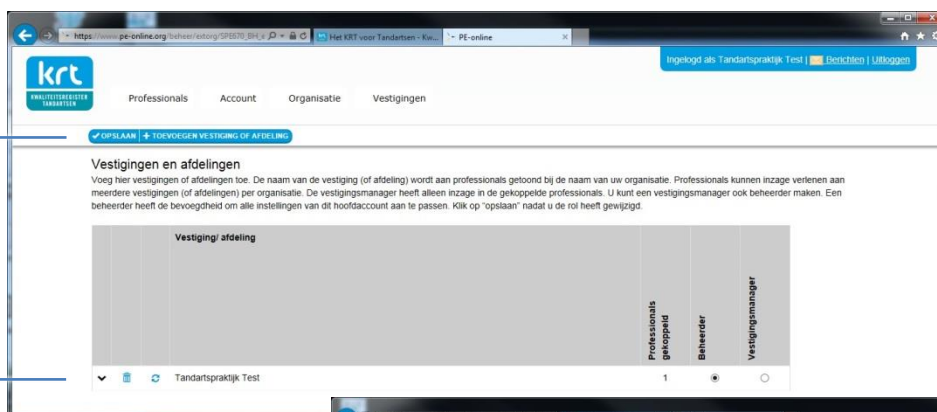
https://www.pe-online.org/beheer/extorg/SPE670_BH_e
Het KRT voor Tandartsen - Kw...
PE-online

Ingelogd als Tandartspraktijk Test | Berichten | Uitloggen

krt
KWALITEITSREGISTER TANDARTSEN

Professionals Account Organisatie Vestigingen

✔ OPSLAAN | + TOEVOEGEN VESTIGING OF AFDELING

Vestigingen en afdelingen
Voeg hier vestigingen of afdelingen toe. De naam van de vestiging (of afdeling) wordt aan professionals getoond bij de naam van uw organisatie. Professionals kunnen inzage verlenen aan meerdere vestigingen (of afdelingen) per organisatie. De vestigingsmanager heeft alleen inzage in de gekoppelde professionals. U kunt een vestigingsmanager ook beheerder maken. Een beheerder heeft de bevoegdheid om alle instellingen van dit hoofdaccount aan te passen. Klik op "opslaan" nadat u de rol heeft gewijzigd.

| | | | Vestiging/ afdeling | Professionals gekoppeld | Beheerder | Vestigingsmanager |
|---|---|---|---|---|---|---|
| | | | Tandartspraktijk Test | 1 | ◉ | ○ |